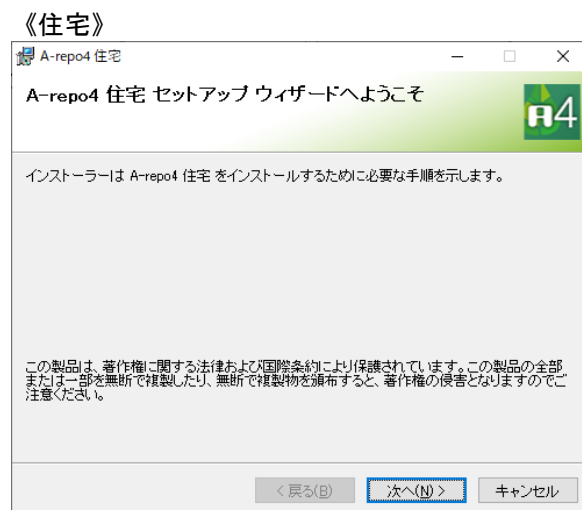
《住宅》

A-repo4 住宅

A-repo4 住宅 セットアップ ウィザードへようこそ

A4

インストーラーは A-repo4 住宅 をインストールするために必要な手順を示します。

この製品は、著作権に関する法律および国際条約により保護されています。この製品の全部または一部を無断で複製したり、無断で複製物を頒布すると、著作権の侵害となりますのでご注意ください。

< 戻る(B) 次へ(N) > キャンセル